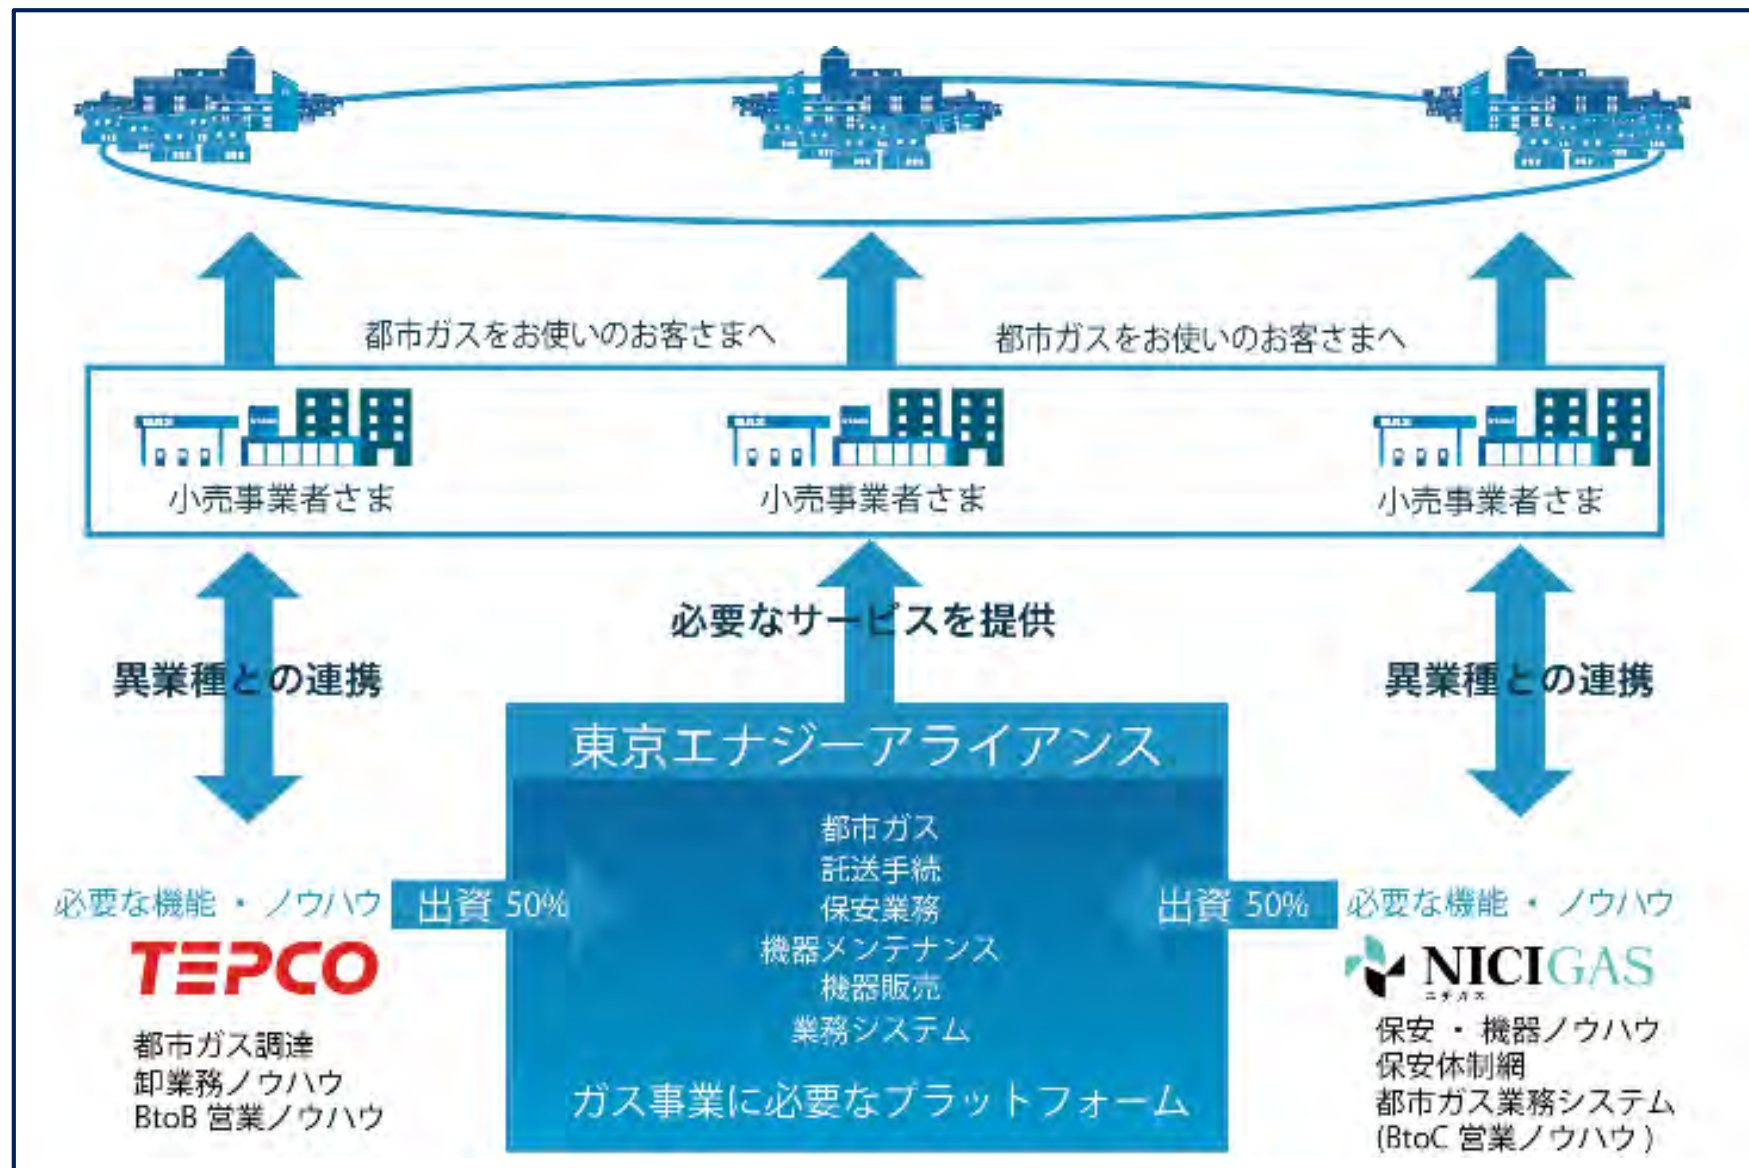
都市ガスをお使いのお客さまへ

都市ガスをお使いのお客さまへ

小売事業者さま

小売事業者さま

小売事業者さま

必要なサービスを提供

異業種との連携

異業種との連携

東京エナジーアライアンス

都市ガス
託送手続
保安業務
機器メンテナンス
機器販売
業務システム

ガス事業に必要なプラットフォーム

必要な機能・ノウハウ

出資 50%

TEPCO

都市ガス調達
卸業務ノウハウ
BtoB 営業ノウハウ

出資 50%

必要な機能・ノウハウ

NICIGAS
ニチガス

保安・機器ノウハウ
保安体制網
都市ガス業務システム
(BtoC 営業ノウハウ)